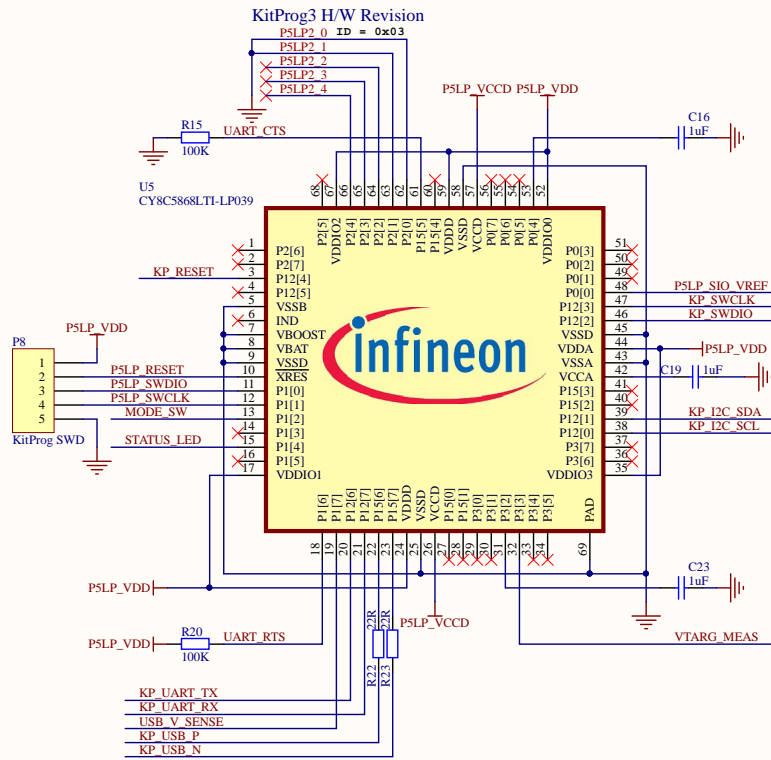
KitProg3 H/W Revision

P5LP2_0 ID = 0x03
P5LP2_1
P5LP2_2
P5LP2_3
P5LP2_4

R15
100K
UART_CTS

P5LP_VCCD P5LP_VDD

C16
1uF

U5
CY8C5868LTI-LP039

68 67 66 65 64 63 62 61 60 59 58 57 56 55 54 53 52

P2[5] VDDIO2 P2[4] P2[3] P2[2] P2[1] P2[0] P15[5] P15[4] VDDD VSSD VCCD P0[7] P0[6] P0[5] P0[4] VDDIO0

1 P2[6]
2 P2[7]
3 P12[4]
4 P12[5]
5 VSSB
6 IND
7 VBOOST
8 VBAT
9 VSSD
10 XRES
11 P1[0]
12 P1[1]
13 P1[2]
14 P1[3]
15 P1[4]
16 P1[5]
17 VDDIO1

KP_RESET

Infineon

P0[3] 51
P0[2] 50
P0[1] 49
P0[0] 48
P12[3] 47
P12[2] 46
VSSD 45
VDDA 44
VSSA 43
VCCA 42
P15[3] 41
P15[2] 40
P12[1] 39
P12[0] 38
P3[7] 37
P3[6] 36
VDDIO3 35

P5LP_SIO_VREF
KP_SWCLK
KP_SWDIO
P5LP_VDD
C19
1uF
KP_I2C_SDA
KP_I2C_SCL

P8
1
2
3
4
5
KitProg SWD

P5LP_VDD
P5LP_RESET
P5LP_SWDIO
P5LP_SWCLK
MODE_SW
STATUS_LED

P1[6] P1[7] P12[6] P12[7] P15[6] P15[7] VDDD VSSD VCCD P15[0] P15[1] P3[0] P3[1] P3[2] P3[3] P3[4] P3[5] PAD

18 19 20 21 22 23 24 25 26 27 28 29 30 31 32 33 34 69

P5LP_VDD

C23
1uF

P5LP_VCCD

22R 22R
R22 R23

P5LP_VDD
R20
100K
UART_RTS

VTARG_MEAS

KP_UART_TX
KP_UART_RX
USB_V_SENSE
KP_USB_P
KP_USB_N